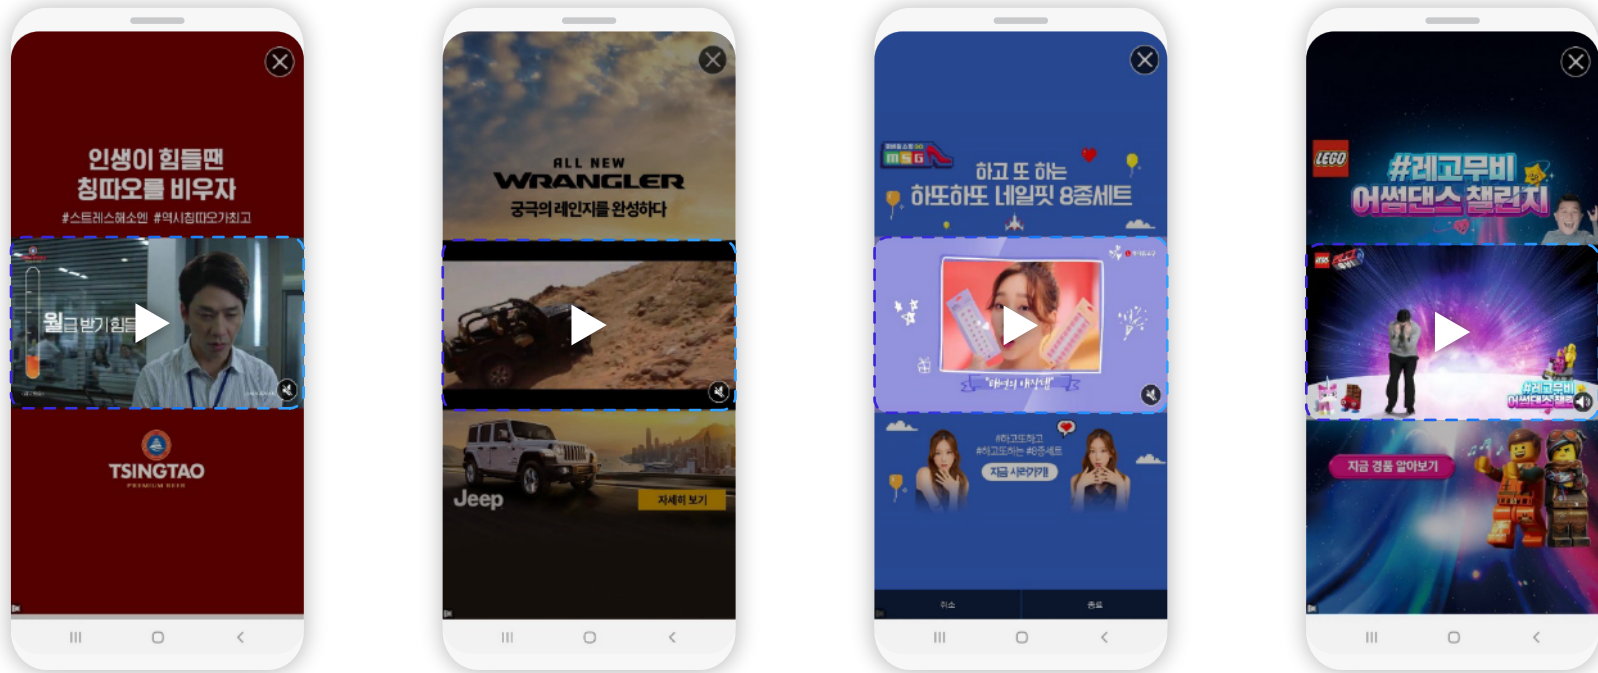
인생이 힘들땐
칭따오를 비우자
#스트레스해소엔 #역시칭따오가최고

월급 받기 힘들

TSINGTAO
PREMIUM BEER

ALL NEW
WRANGLER
궁극의 레인지를 완성하다

Jeep
자세히 보기

MSG
하고 또 하는
하또하또 네일핏 8종세트

#하고또하고
#하고또하는 #8종세트
지금 사러가기

취소
종료

LEGO
#레고무비
어썸댄스 챌린지

#레고무비
어썸댄스 챌린지

지금 경품 알아보기